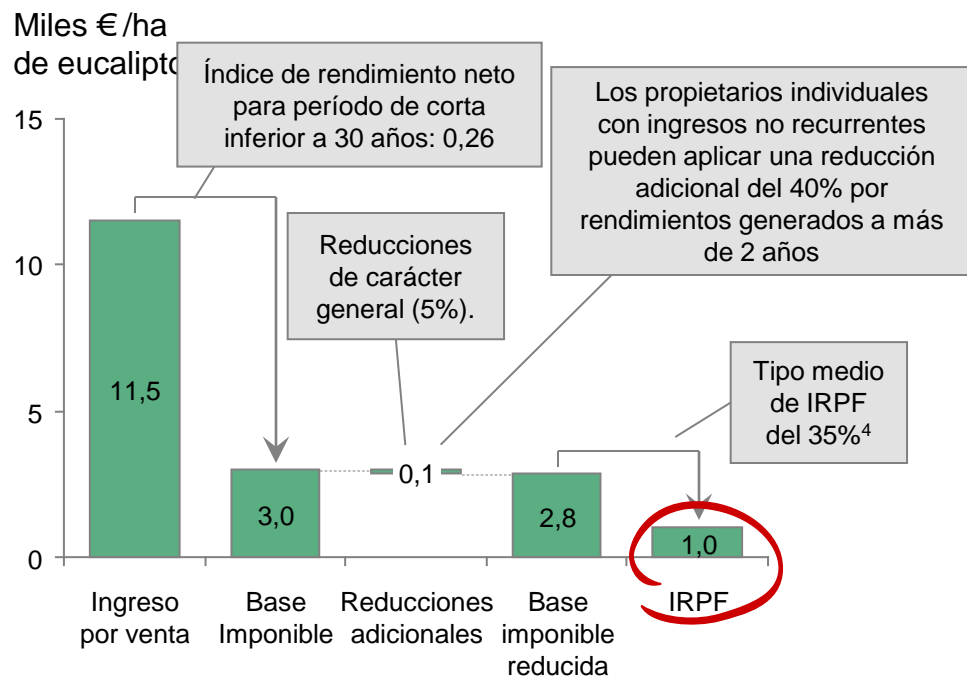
Miles € /ha
de eucalipto

Índice de rendimiento neto para período de corta inferior a 30 años: 0,26

Los propietarios individuales con ingresos no recurrentes pueden aplicar una reducción adicional del 40% por rendimientos generados a más de 2 años

Reducciones de carácter general (5%).

Tipo medio de IRPF del 35%$^4$

15
10
5
0

11,5
3,0
0,1
2,8
1,0

Ingreso por venta
Base Imponible
Reducciones adicionales
Base imponible reducida
IRPF